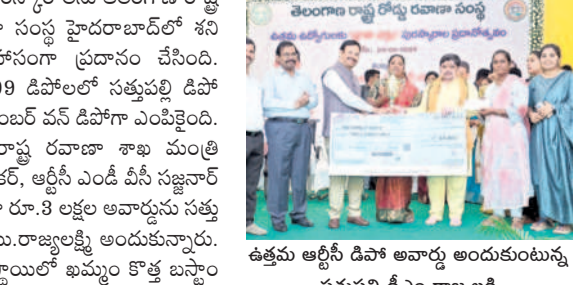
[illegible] సంస్థ హైదరాబాద్‌లో శని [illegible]కసంగా ప్రదానం చేసింది. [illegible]9 డిపోలలో సత్తుపల్లి డిపో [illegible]ంబర్ వన్ డిపోగా ఎంపికైంది. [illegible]రాష్ట్ర రవాణా శాఖ మంత్రి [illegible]కర్, ఆర్టీసీ ఎండీ వీసీ సజ్జనార్ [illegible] రూ.3 లక్షల అవార్డును సత్తు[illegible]ు.రాజ్యలక్ష్మి అందుకున్నారు. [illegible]్థాయిలో ఖమ్మం కొత్త బస్టాం

తెలంగాణ రాష్ట్ర రోడ్డు రవాణా సంస్థ

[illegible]

ఉత్తమ ఆర్టీసీ డిపో అవార్డు అందుకుంటున్న

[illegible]